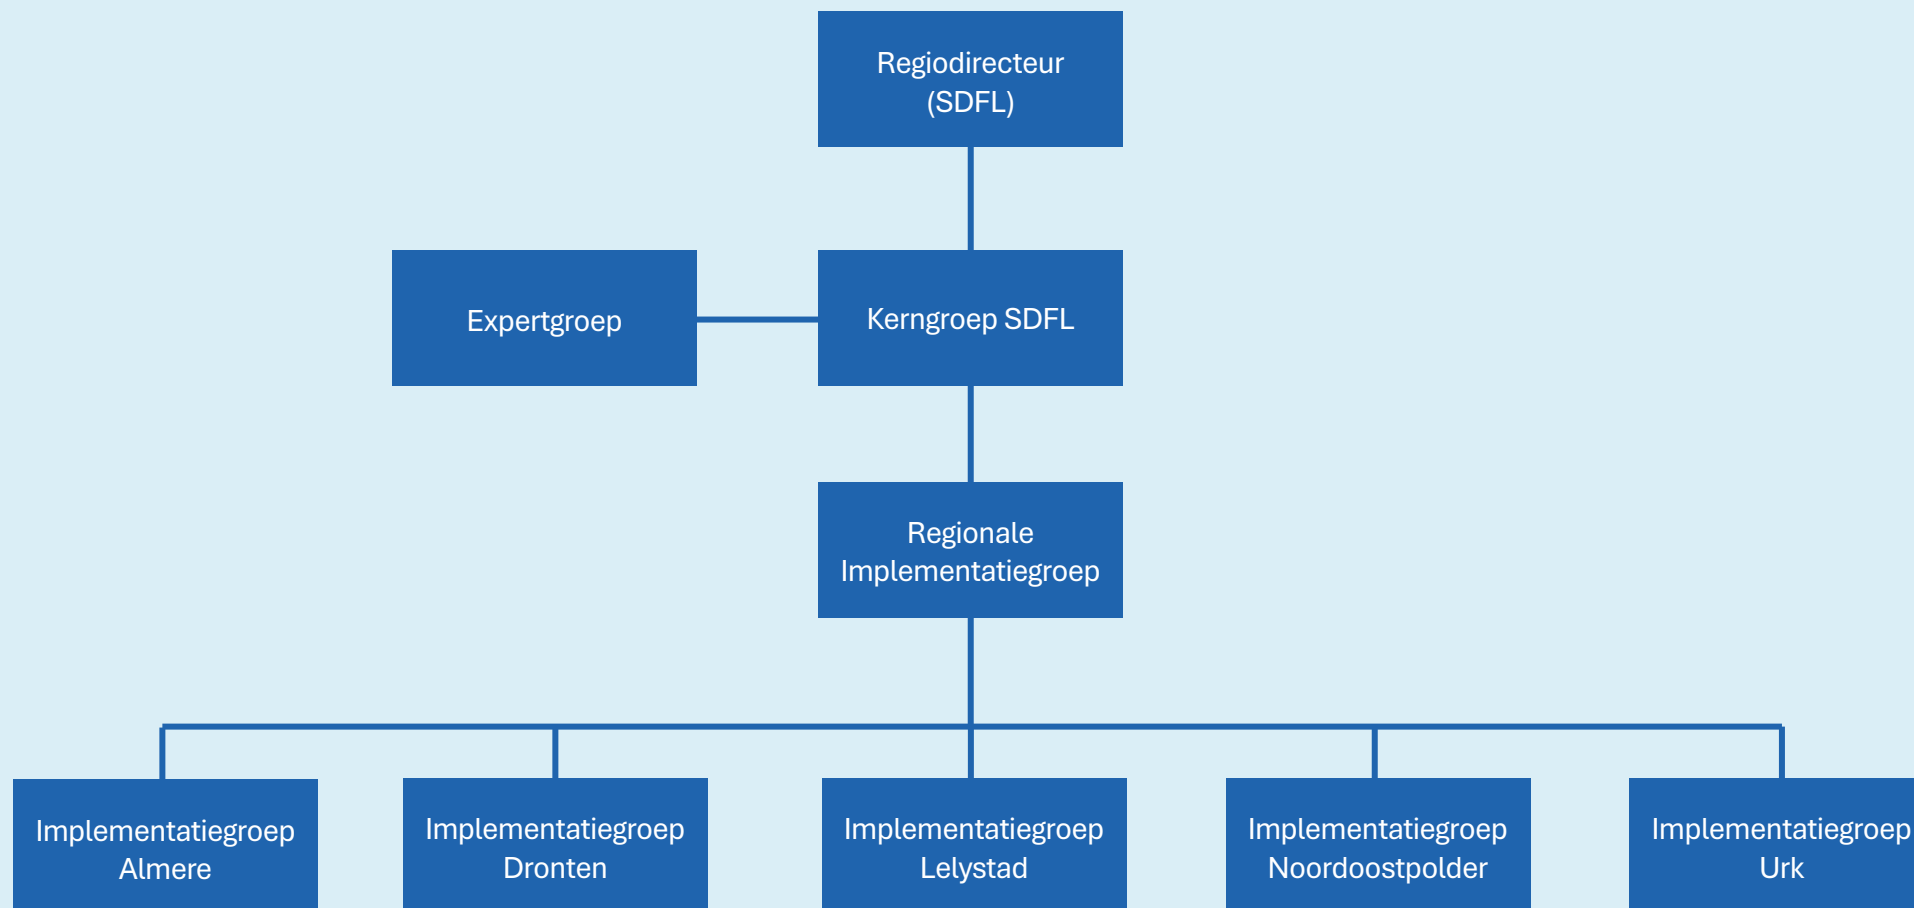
Regiodirecteur (SDFL)

Expertgroep

Kerngroep SDFL

Regionale Implementatiegroep

Implementatiegroep Almere

Implementatiegroep Dronten

Implementatiegroep Lelystad

Implementatiegroep Noordoostpolder

Implementatiegroep Urk